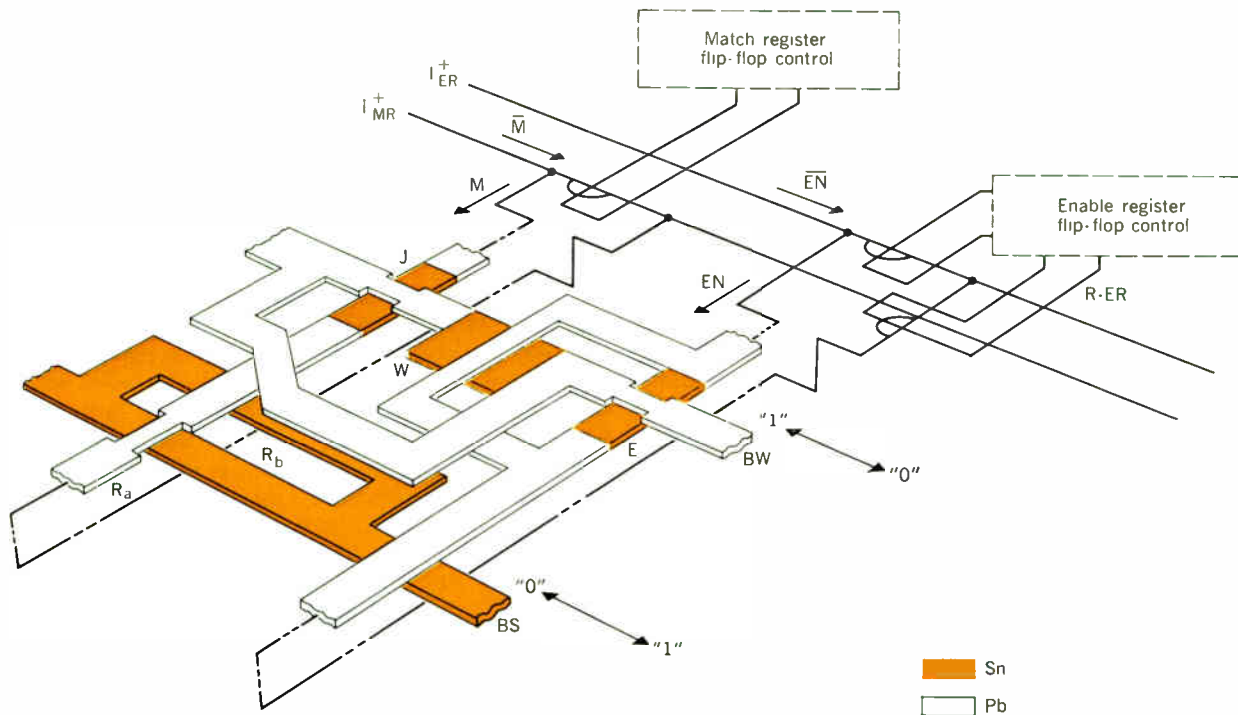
Match register flip-flop control

$I_{ER}^{+}$

$I_{MR}^{+}$

$\overline{M}$

M

$\overline{EN}$

Enable register flip-flop control

J

EN

R·ER

W

"1"

E

BW

"0"

$R_b$

$R_a$

"0"

BS

"1"

Sn

Pb